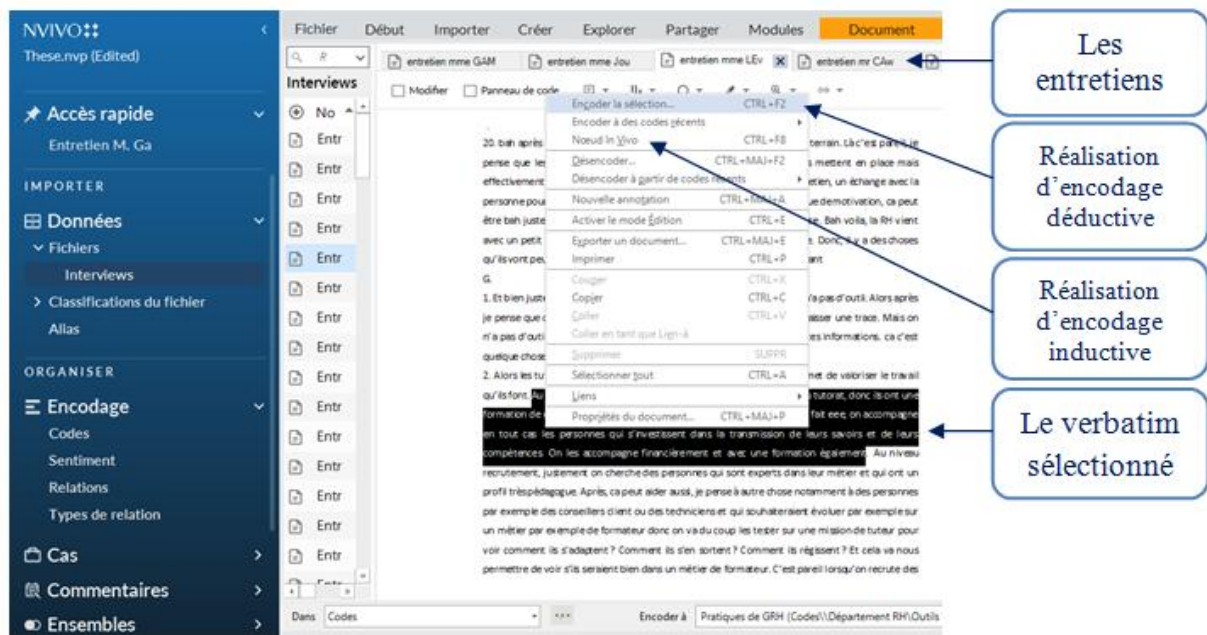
NVIVO
These.nvp (Edited)

Accès rapide
Entretien M. Ga

IMPORTER
Données
Fichiers
Interviews
Classifications du fichier
Alias

ORGANISER
Encodage
Codes
Sentiment
Relations
Types de relation
Cas
Commentaires
Ensembles

Fichier Début Importer Créer Explorer Partager Modules Document

entretien mme GAM | entretien mme Jou | entretien mme LEv | entretien mr CAw

Interviews
No
Entr
Entr
Entr
Entr
Entr
Entr
Entr
Entr
Entr
Entr
Entr
Entr
Entr
Entr
Entr
Entr
Entr

Modifier Panneau de code

Encoder la sélection... CTRL+F2
Encoder à des codes récents
Noeud In Vivo CTRL+F8
Désencoder... CTRL+MAJ+F2
Désencoder à partir de codes récents
Nouvelle annotation CTRL+MAJ+A
Activer le mode Édition CTRL+E
Exporter un document... CTRL+MAJ+E
Imprimer CTRL+P
Couper CTRL+X
Copier CTRL+C
Coller CTRL+V
Coller en tant que Lien-à
Supprimer SUPPR
Sélectionner tout CTRL+A
Liens
Propriétés du document... CTRL+MAJ+P

20. bah après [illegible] terrain. Là c'est pareil je pense que les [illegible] s mettent en place mais effectivement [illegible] etien, un échange avec la personne pour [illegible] de motivation, ça peut être bah juste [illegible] e. Bah voila, la RH vient avec un petit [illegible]. Donc, il y a des choses qu'ils vont peu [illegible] ant
G.
1. Et bien juste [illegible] l'a pas d'outil. Alors après je pense que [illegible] asser une trace. Mais on n'a pas d'outi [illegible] es informations, ça c'est quelque chose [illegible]
2. Alors les tu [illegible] met de valoriser le travail qu'ils font. Au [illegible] tutorat, donc ils ont une formation de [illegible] fait eee, on accompagne en tout cas les personnes qui s'investissent dans la transmission de leurs savoirs et de leurs compétences. On les accompagne financièrement et avec une formation également. Au niveau recrutement, justement on cherche des personnes qui sont experts dans leur métier et qui ont un profil très pédagogue. Après, ça peut aider aussi, je pense à autre chose notamment à des personnes par exemple des conseillers client ou des techniciens et qui souhaiteraient évoluer par exemple sur un métier par exemple de formateur donc on va du coup les tester sur une mission de tuteur pour voir comment ils s'adaptent ? Comment ils s'en sortent ? Comment ils régissent ? Et cela va nous permettre de voir s'ils seraient bien dans un métier de formateur. C'est pareil lorsqu'on recrute des

Dans Codes
Encoder à Pratiques de GRH (Codes\\Département RH\Outils

Les entretiens

Réalisation d'encodage déductive

Réalisation d'encodage inductive

Le verbatim sélectionné